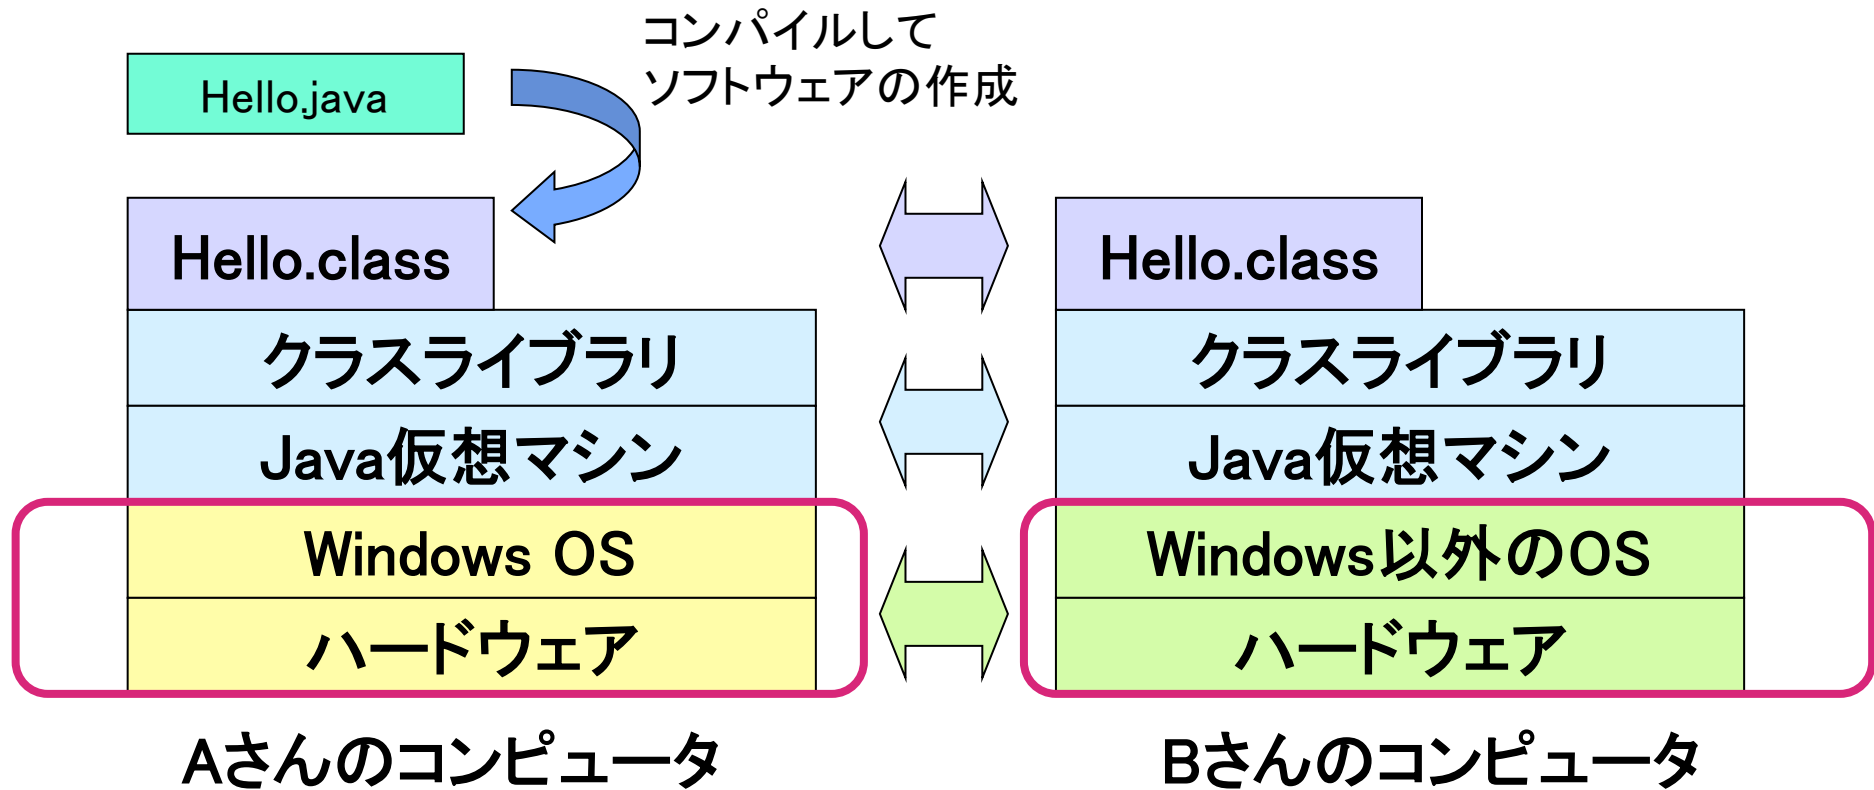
Hello.java

コンパイルして
ソフトウェアの作成

Hello.class
クラスライブラリ
Java仮想マシン
Windows OS
ハードウェア

Aさんのコンピュータ

Hello.class
クラスライブラリ
Java仮想マシン
Windows以外のOS
ハードウェア

Bさんのコンピュータ